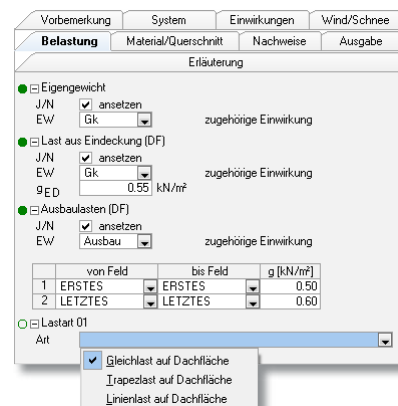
Vorbemerkung | System | Einwirkungen | Wind/Schnee
Belastung | Material/Querschnitt | Nachweise | Ausgabe
Erläuterung

Eigengewicht
J/N ansetzen
EW Gk zugehörige Einwirkung

Last aus Eindeckung (DF)
J/N ansetzen
EW Gk zugehörige Einwirkung
$g_{ED}$ 0.55 kN/m²

Ausbaulasten (DF)
J/N ansetzen
EW Ausbau zugehörige Einwirkung

| | von Feld | bis Feld | g [kN/m²] |
|---|---|---|---|
| 1 | ERSTES | ERSTES | 0.50 |
| 2 | LETZTES | LETZTES | 0.60 |

Lastart 01
Art

Gleichlast auf Dachfläche
Trapezlast auf Dachfläche
Linienlast auf Dachfläche